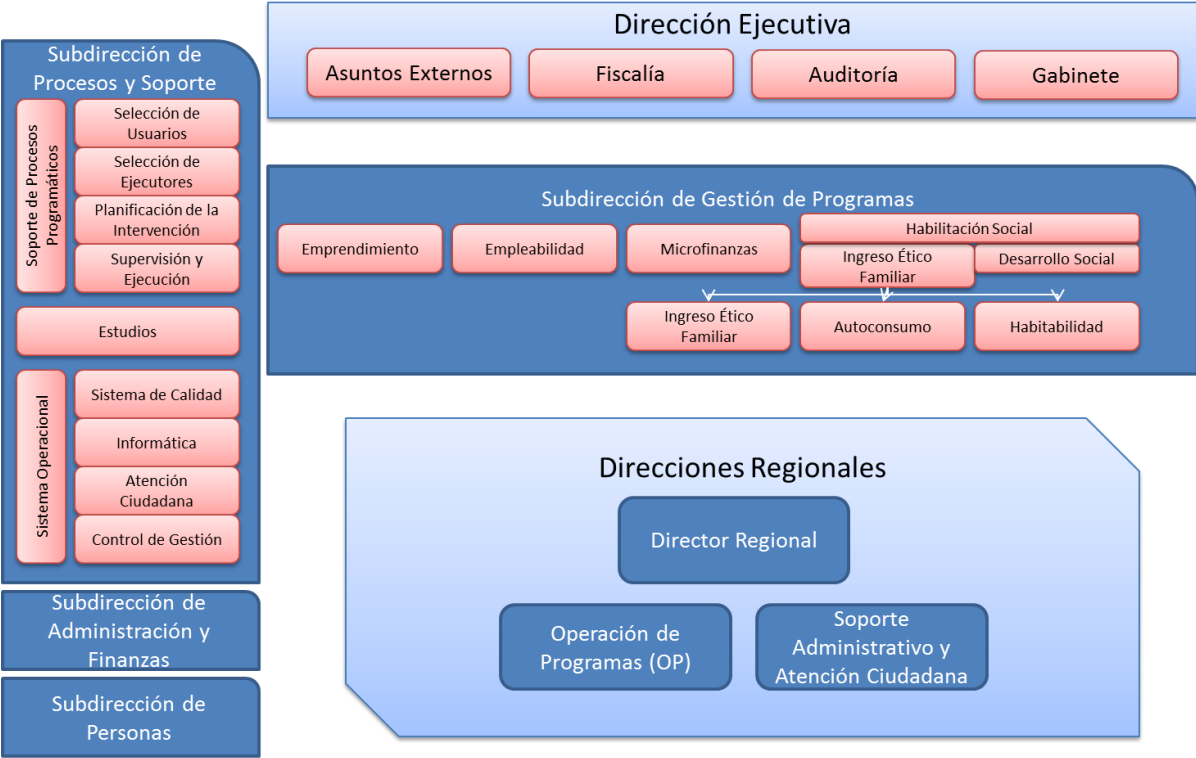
Dirección Ejecutiva

Asuntos Externos

Fiscalía

Auditoría

Gabinete

Subdirección de Procesos y Soporte

Soporte de Procesos Programáticos

Selección de Usuarios

Selección de Ejecutores

Planificación de la Intervención

Supervisión y Ejecución

Estudios

Sistema Operacional

Sistema de Calidad

Informática

Atención Ciudadana

Control de Gestión

Subdirección de Administración y Finanzas

Subdirección de Personas

Subdirección de Gestión de Programas

Emprendimiento

Empleabilidad

Microfinanzas

Habilitación Social

Ingreso Ético Familiar

Desarrollo Social

Ingreso Ético Familiar

Autoconsumo

Habitabilidad

Direcciones Regionales

Director Regional

Operación de Programas (OP)

Soporte Administrativo y Atención Ciudadana